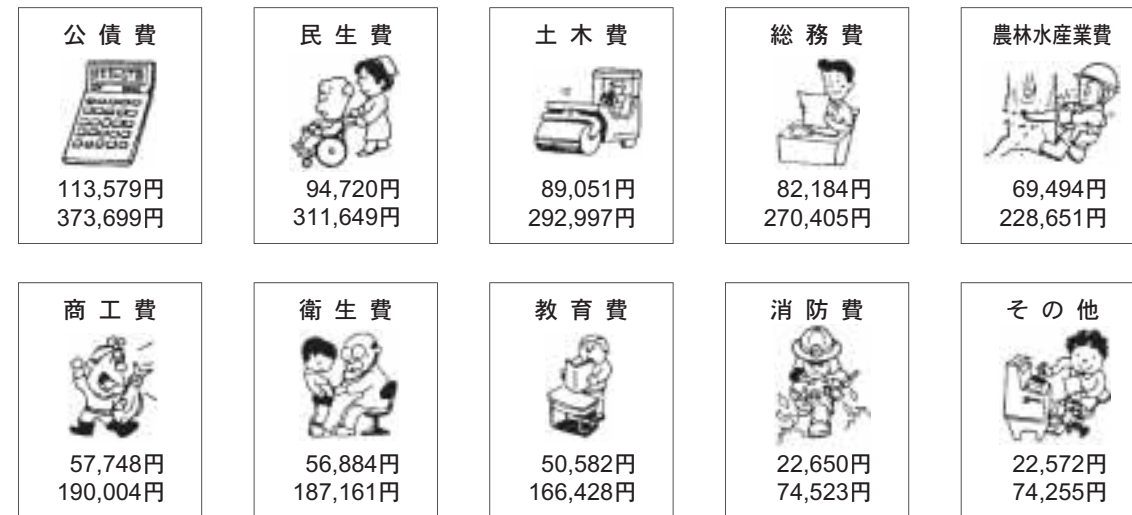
公債費
113,579円
373,699円

民生費
94,720円
311,649円

土木費
89,051円
292,997円

総務費
82,184円
270,405円

農林水産業費
69,494円
228,651円

商工費
57,748円
190,004円

衛生費
56,884円
187,161円

教育費
50,582円
166,428円

消防費
22,650円
74,523円

その他
22,572円
74,255円